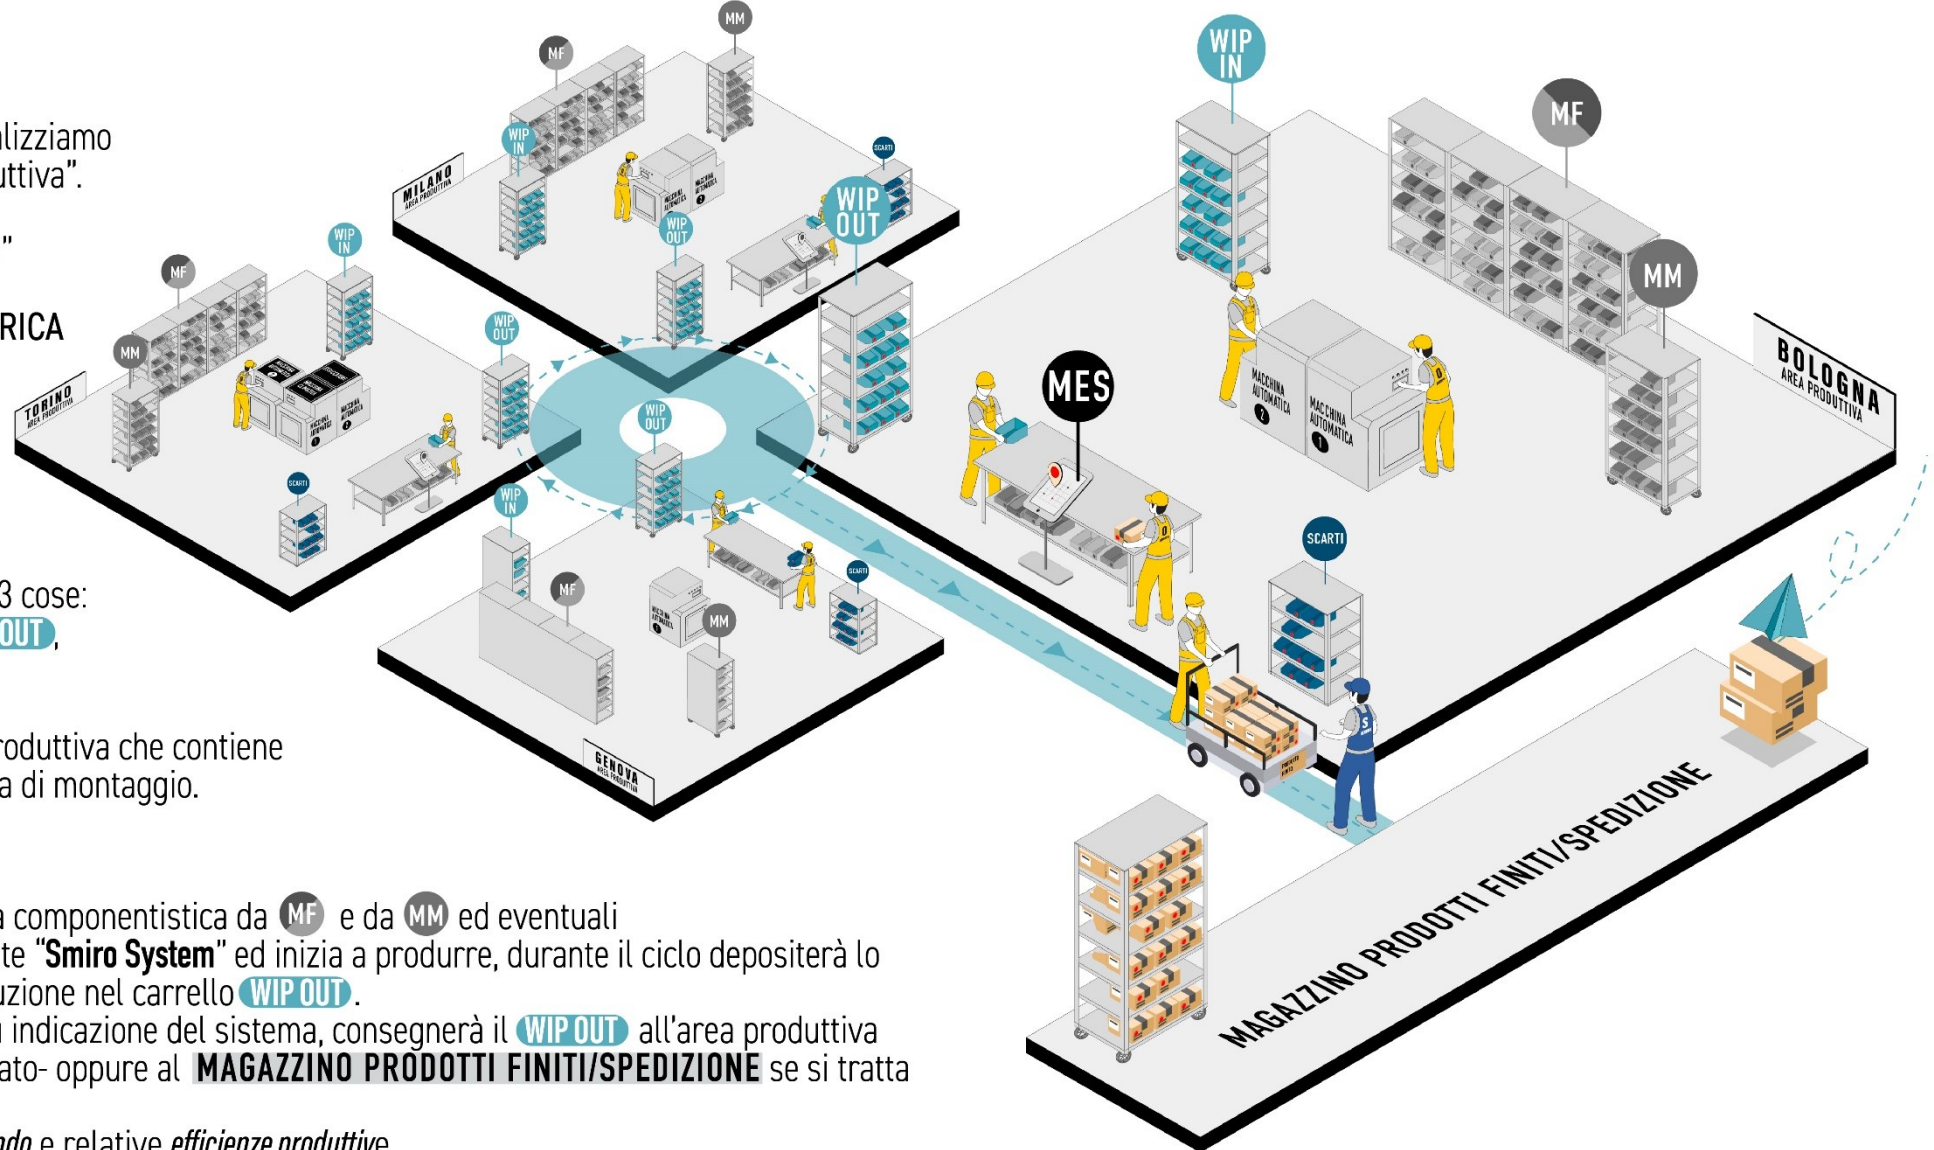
lizziamo
uttiva".

"

RICA

3 cose:
OUT,

roduttiva che contiene
a di montaggio.

a componentistica da MF e da MM ed eventuali
te "Smiro System" ed inizia a produrre, durante il ciclo depositerà lo
uzione nel carrello WIP OUT.
indicazione del sistema, consegnerà il WIP OUT all'area produttiva
ato- oppure al MAGAZZINO PRODOTTI FINITI/SPEDIZIONE se si tratta

ndo e relative efficienze produttive

MM
MF
WIP IN
MILANO AREA PRODUTTIVA
SCARTI
WIP OUT
WIP OUT
WIP IN
MF
MM
TORINO AREA PRODUTTIVA
WIP OUT
WIP OUT
WIP IN
SCARTI
MF
MM
SCARTI
GENOVA AREA PRODUTTIVA
WIP IN
MF
MM
MES
MACCHINA AUTOMATICA 2
MACCHINA AUTOMATICA 1
BOLOGNA AREA PRODUTTIVA
SCARTI
MAGAZZINO PRODOTTI FINITI/SPEDIZIONE